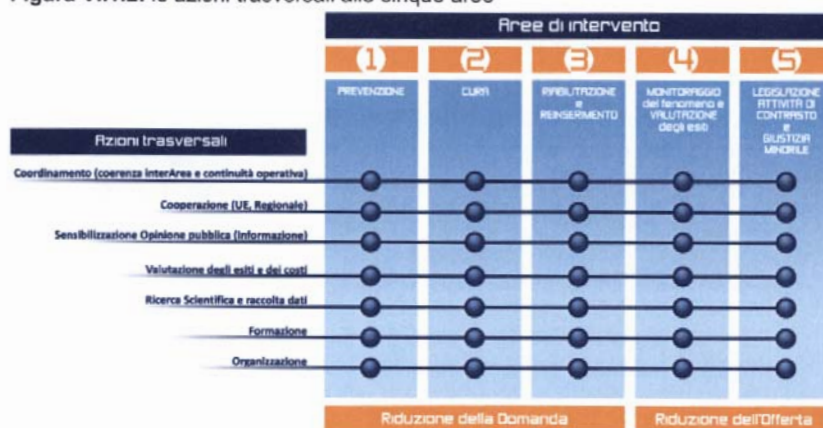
Figura VI.1.2: le azioni trasversali alle cinque aree

Aree di intervento

1
PREVENZIONE

2
CURA

3
RIABILITAZIONE e REINSERIMENTO

4
MONITORAGGIO del fenomeno e VALUTAZIONE degli esiti

5
LEGISLAZIONE ATTIVITÀ DI CONTRASTO e GIUSTIZIA MINORILE

Azioni trasversali

Coordinamento (coerenza interArea e continuità operativa)

Cooperazione (UE, Regionale)

Sensibilizzazione Opinione pubblica (informazione)

Valutazione degli esiti e dei costi

Ricerca Scientifica e raccolta dati

Formazione

Organizzazione

Riduzione della Domanda

Riduzione dell'Offerta